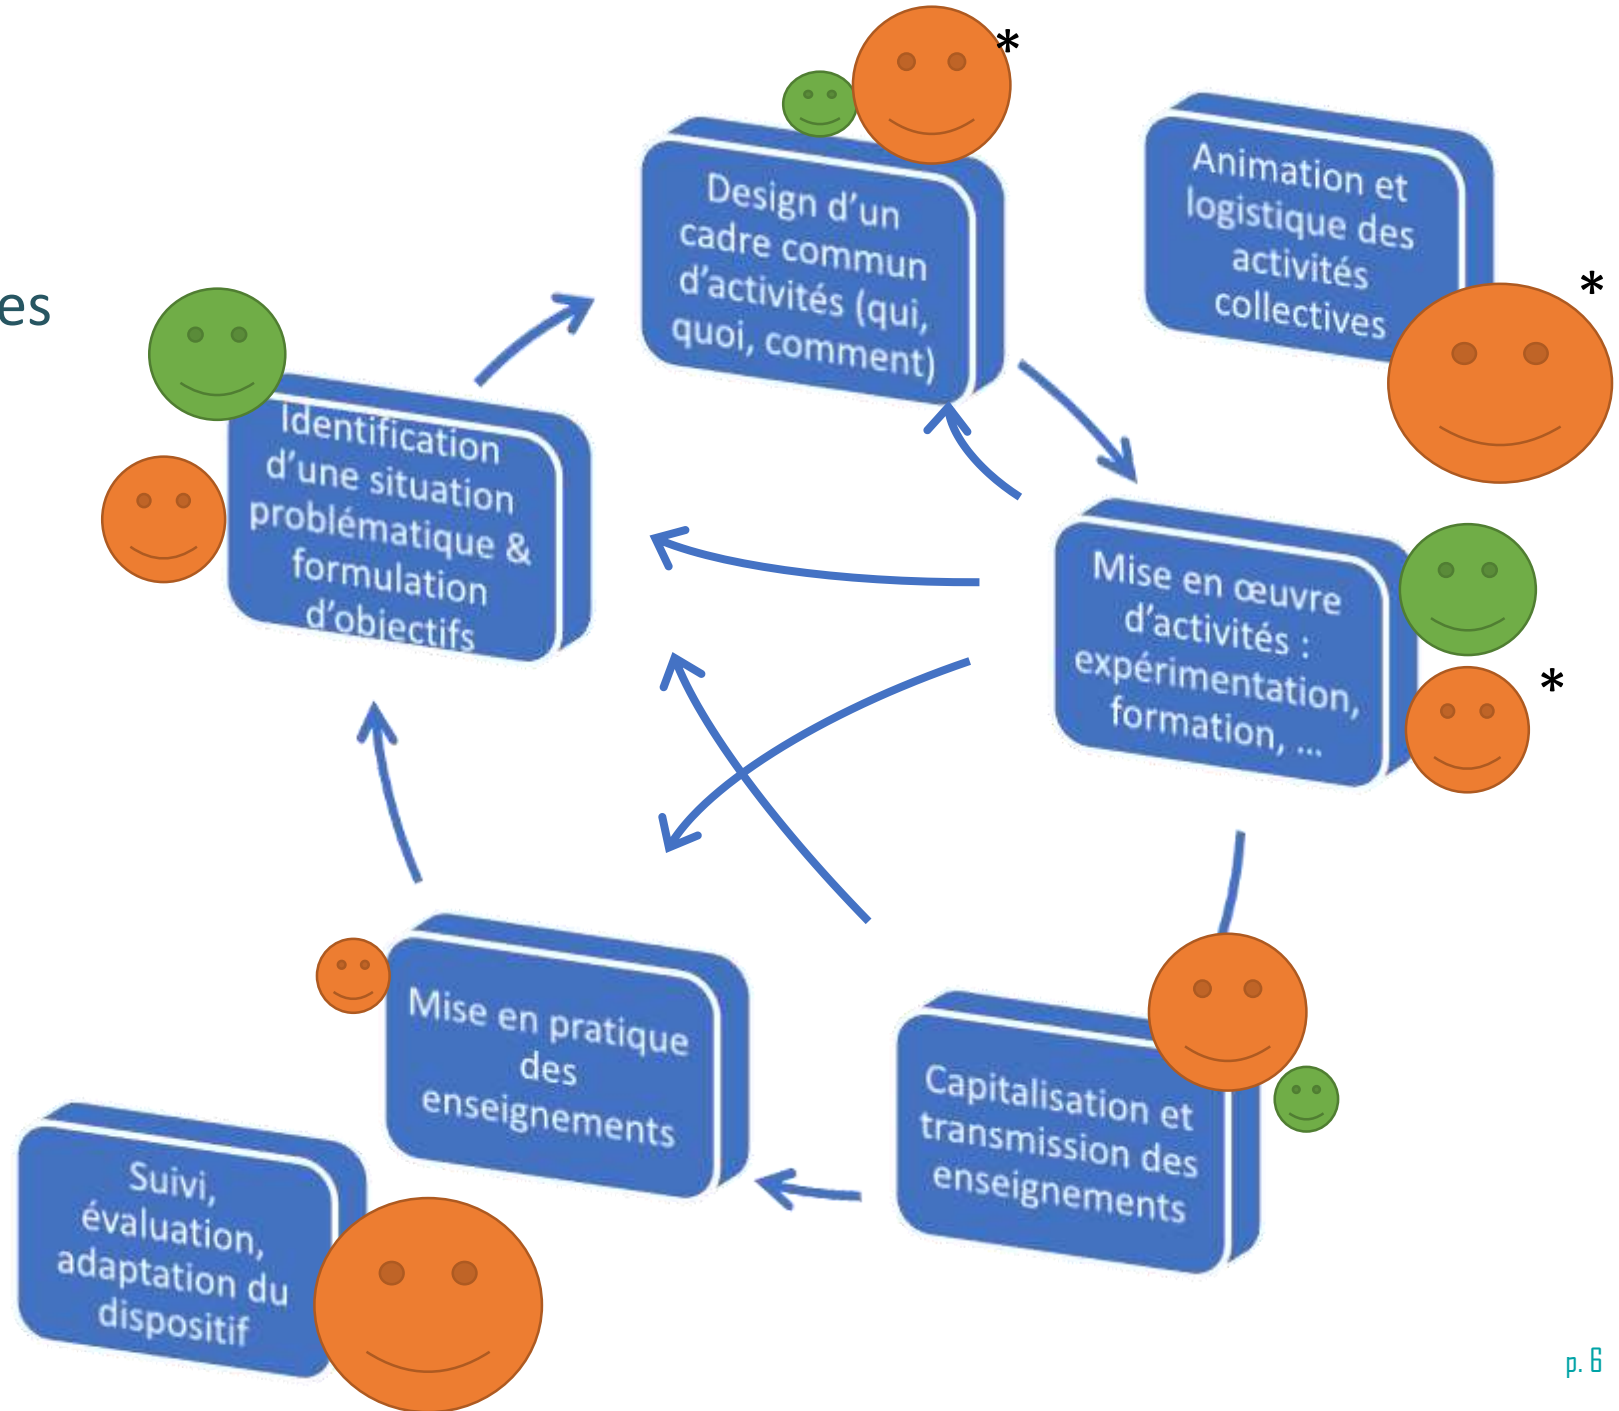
es

Design d'un cadre commun d'activités (qui, quoi, comment)

*

Animation et logistique des activités collectives

*

Identification d'une situation problématique & formulation d'objectifs

Mise en œuvre d'activités : expérimentation, formation, ...

*

Mise en pratique des enseignements

Capitalisation et transmission des enseignements

Suivi, évaluation, adaptation du dispositif

p. 6